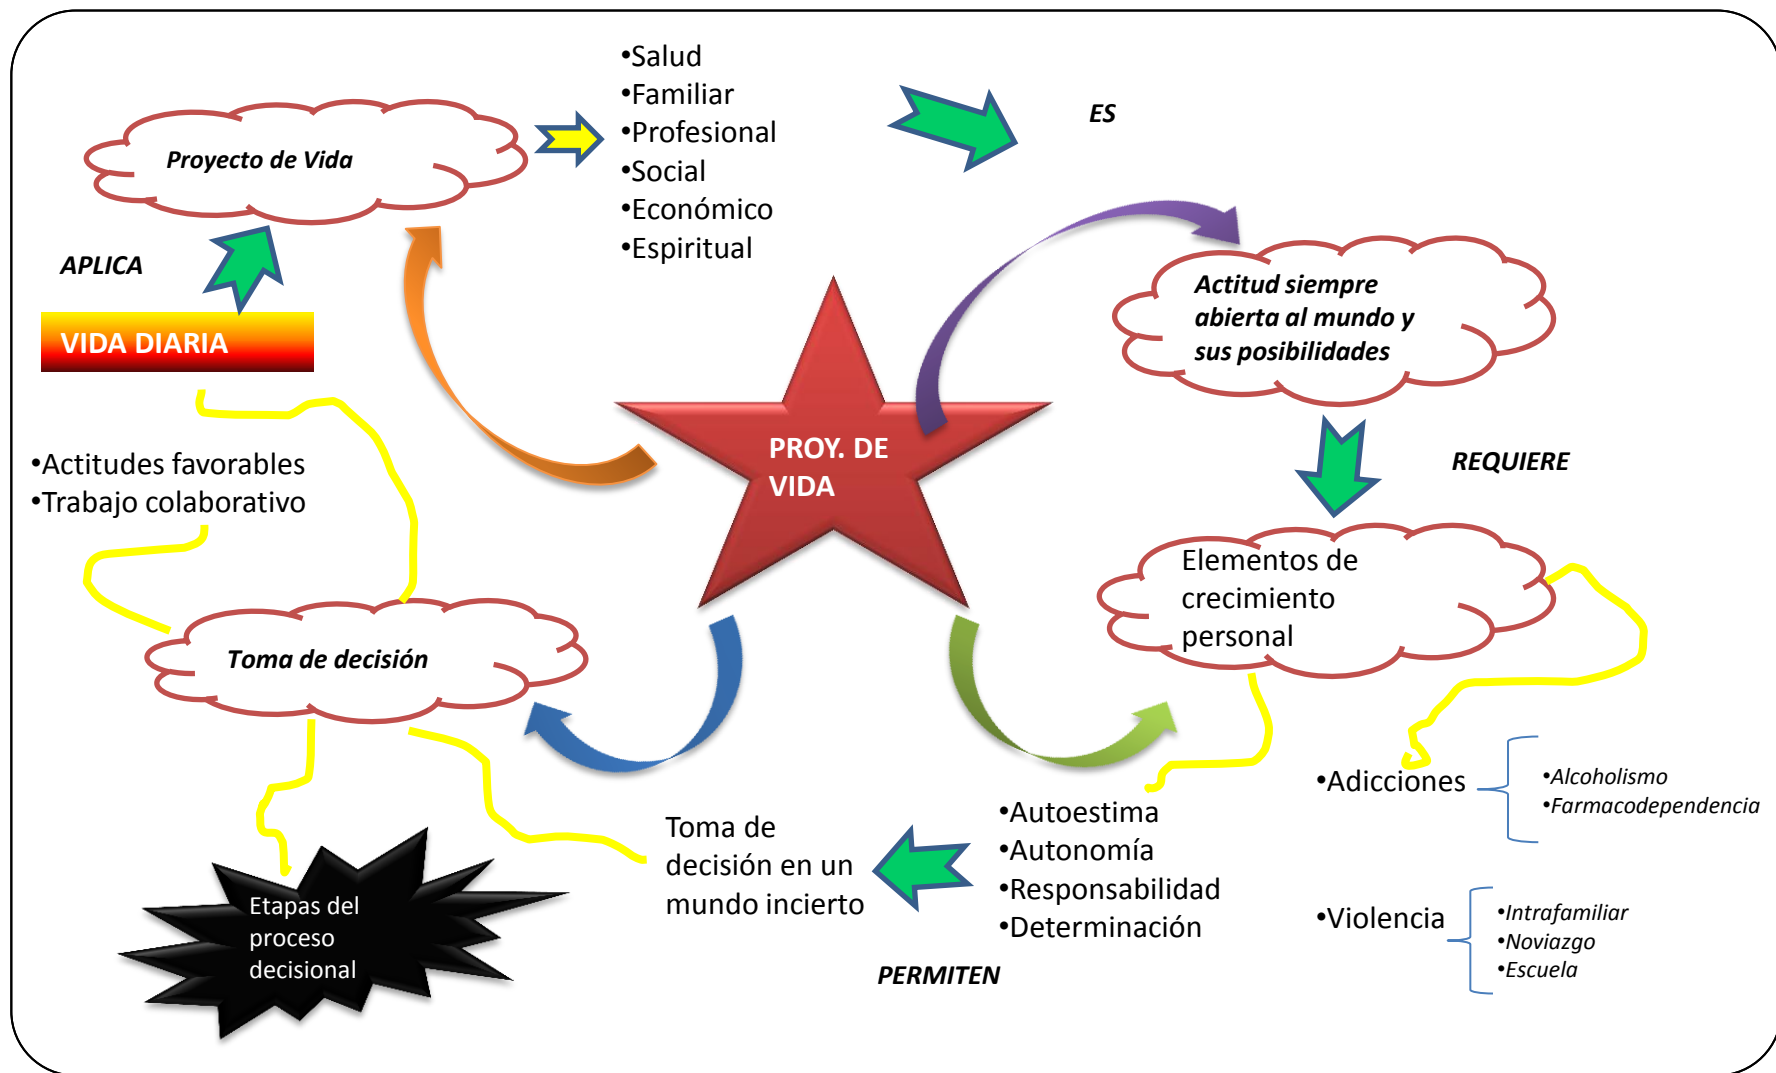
Proyecto de Vida

•Salud
•Familiar
•Profesional
•Social
•Económico
•Espiritual

ES

APLICA

VIDA DIARIA

Actitud siempre abierta al mundo y sus posibilidades

PROY. DE VIDA

REQUIERE

•Actitudes favorables
•Trabajo colaborativo

Elementos de crecimiento personal

Toma de decisión

•Adicciones
•Alcoholismo
•Farmacodependencia

Toma de decisión en un mundo incierto

•Autoestima
•Autonomía
•Responsabilidad
•Determinación

Etapas del proceso decisional

•Violencia
•Intrafamiliar
•Noviazgo
•Escuela

PERMITEN